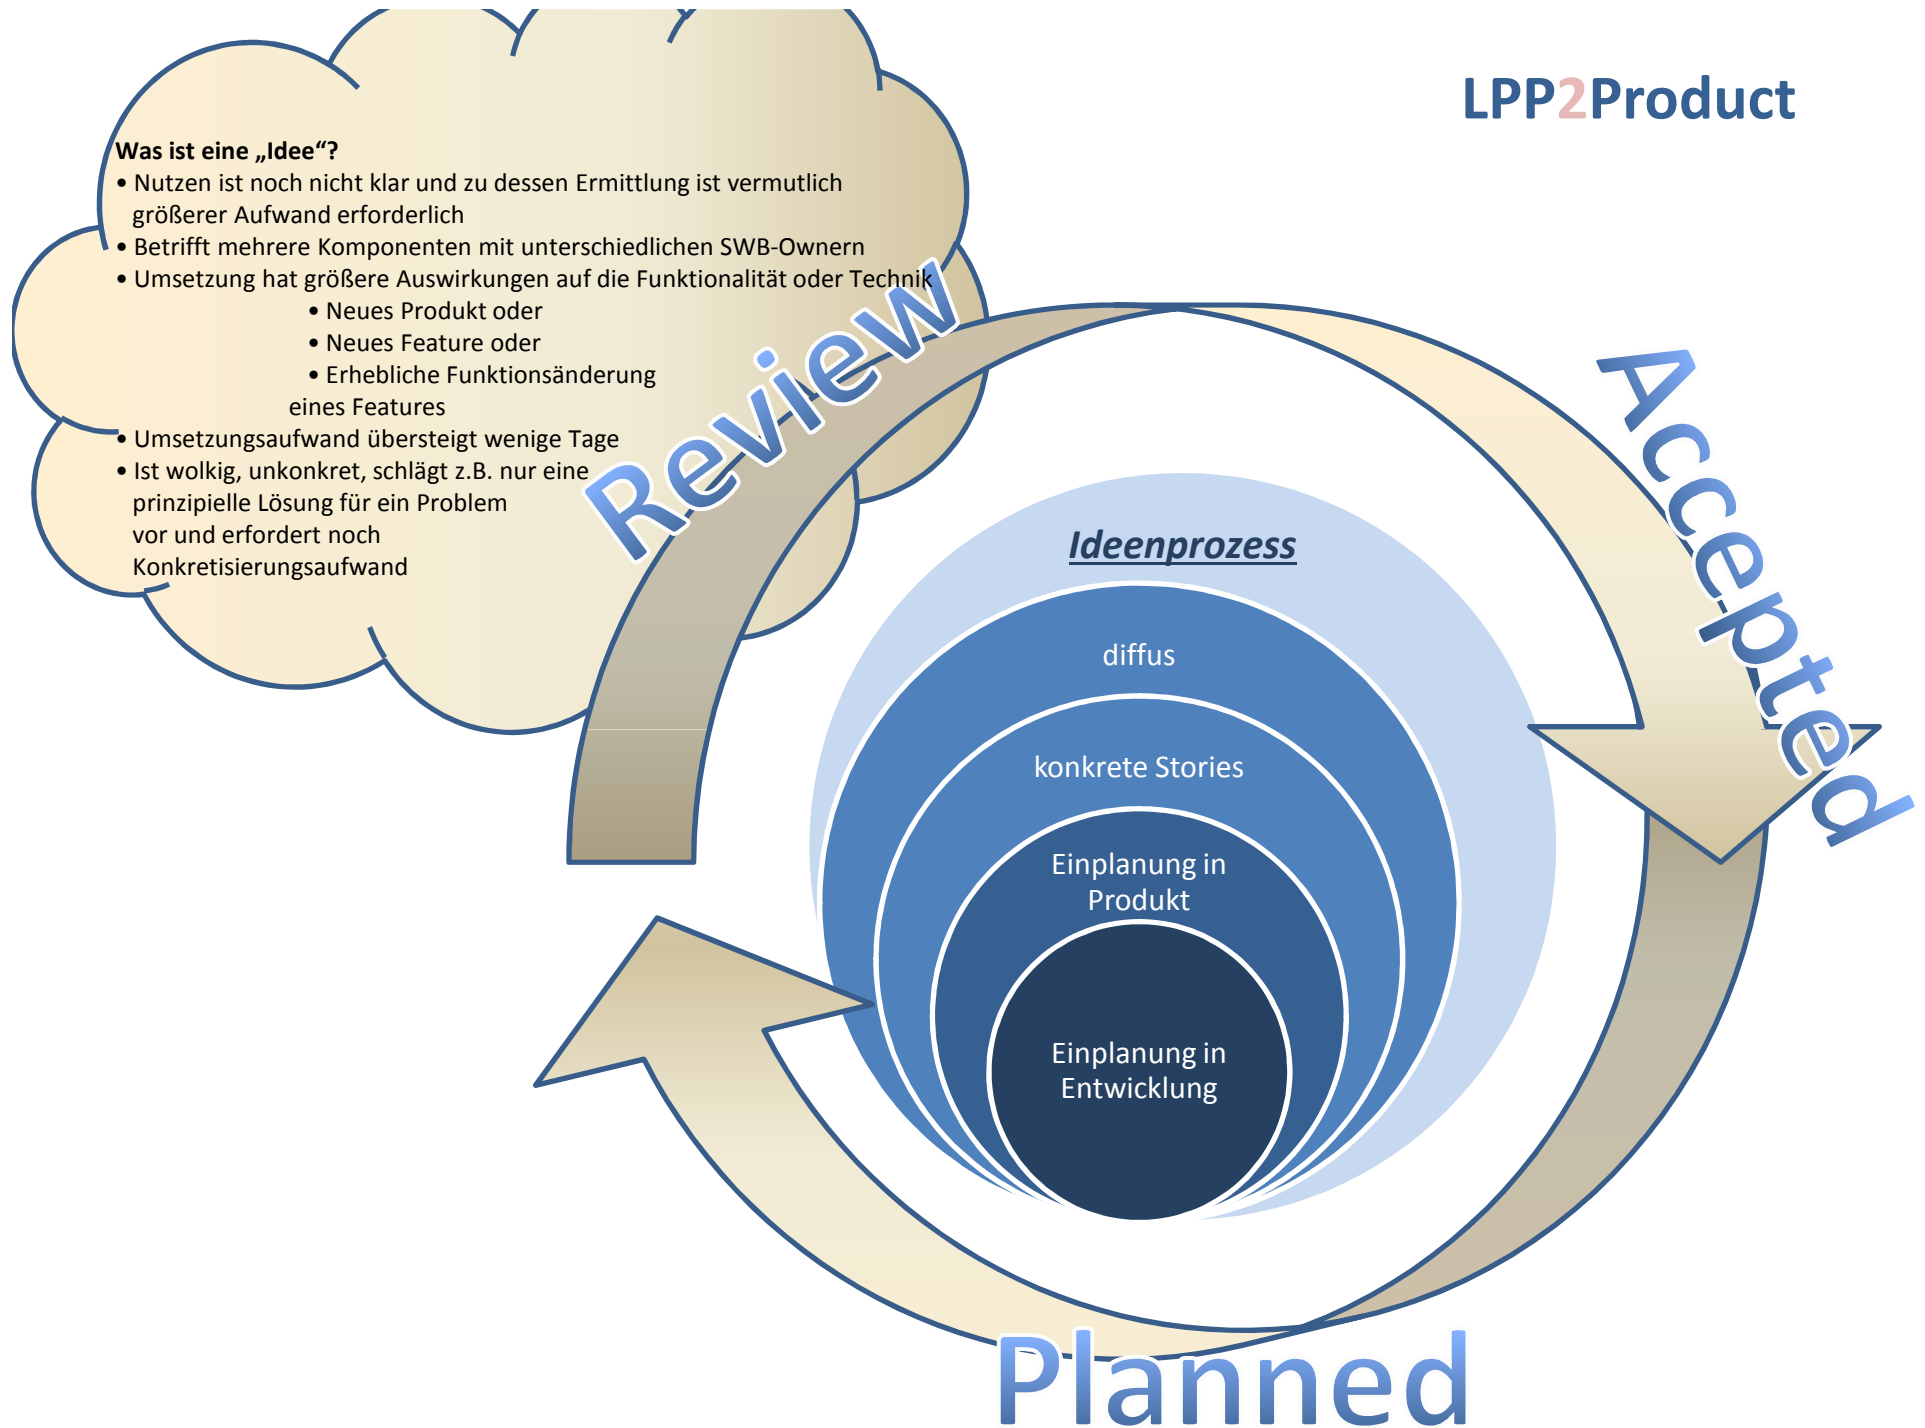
LPP2Product

Was ist eine „Idee“?
• Nutzen ist noch nicht klar und zu dessen Ermittlung ist vermutlich größerer Aufwand erforderlich
• Betrifft mehrere Komponenten mit unterschiedlichen SWB-Ownern
• Umsetzung hat größere Auswirkungen auf die Funktionalität oder Technik
• Neues Produkt oder
• Neues Feature oder
• Erhebliche Funktionsänderung eines Features
• Umsetzungsaufwand übersteigt wenige Tage
• Ist wolkig, unkonkret, schlägt z.B. nur eine prinzipielle Lösung für ein Problem vor und erfordert noch Konkretisierungsaufwand

Review

Accepted

Ideenprozess

diffus

konkrete Stories

Einplanung in Produkt

Einplanung in Entwicklung

Planned